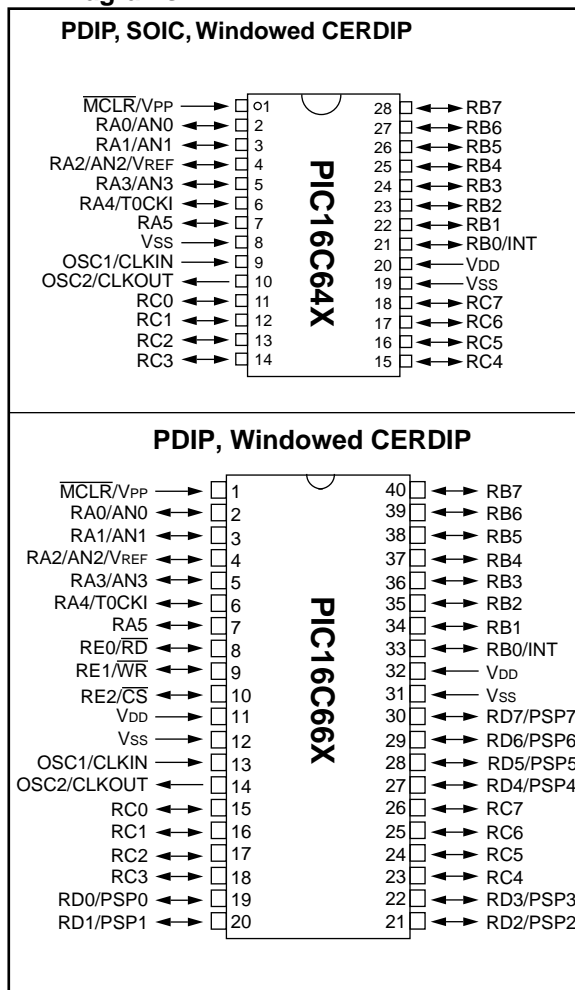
PDIP, SOIC, Windowed CERDIP

$\overline{MCLR}$/VPP 1
RA0/AN0 2
RA1/AN1 3
RA2/AN2/VREF 4
RA3/AN3 5
RA4/T0CKI 6
RA5 7
VSS 8
OSC1/CLKIN 9
OSC2/CLKOUT 10
RC0 11
RC1 12
RC2 13
RC3 14

PIC16C64X

28 RB7
27 RB6
26 RB5
25 RB4
24 RB3
23 RB2
22 RB1
21 RB0/INT
20 VDD
19 VSS
18 RC7
17 RC6
16 RC5
15 RC4

PDIP, Windowed CERDIP

$\overline{MCLR}$/VPP 1
RA0/AN0 2
RA1/AN1 3
RA2/AN2/VREF 4
RA3/AN3 5
RA4/T0CKI 6
RA5 7
RE0/$\overline{RD}$ 8
RE1/$\overline{WR}$ 9
RE2/$\overline{CS}$ 10
VDD 11
VSS 12
OSC1/CLKIN 13
OSC2/CLKOUT 14
RC0 15
RC1 16
RC2 17
RC3 18
RD0/PSP0 19
RD1/PSP1 20

PIC16C66X

40 RB7
39 RB6
38 RB5
37 RB4
36 RB3
35 RB2
34 RB1
33 RB0/INT
32 VDD
31 VSS
30 RD7/PSP7
29 RD6/PSP6
28 RD5/PSP5
27 RD4/PSP4
26 RC7
25 RC6
24 RC5
23 RC4
22 RD3/PSP3
21 RD2/PSP2